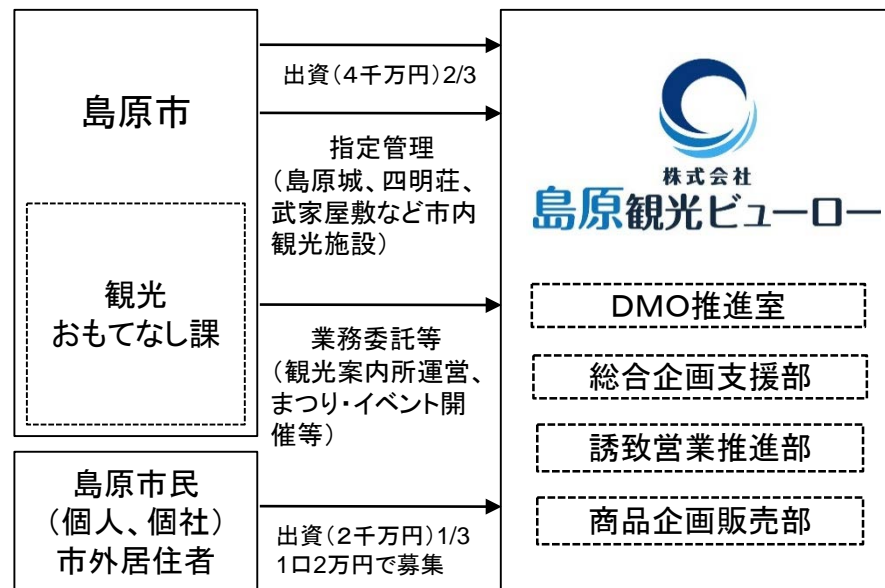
島原市

観光
おもてなし課

島原市民
（個人、個社）
市外居住者

出資（4千万円）2/3

指定管理
（島原城、四明荘、武家屋敷など市内観光施設）

業務委託等
（観光案内所運営、まつり・イベント開催等）

出資（2千万円）1/3
1口2万円で募集

株式会社
島原観光ビューロー

DMO推進室

総合企画支援部

誘致営業推進部

商品企画販売部